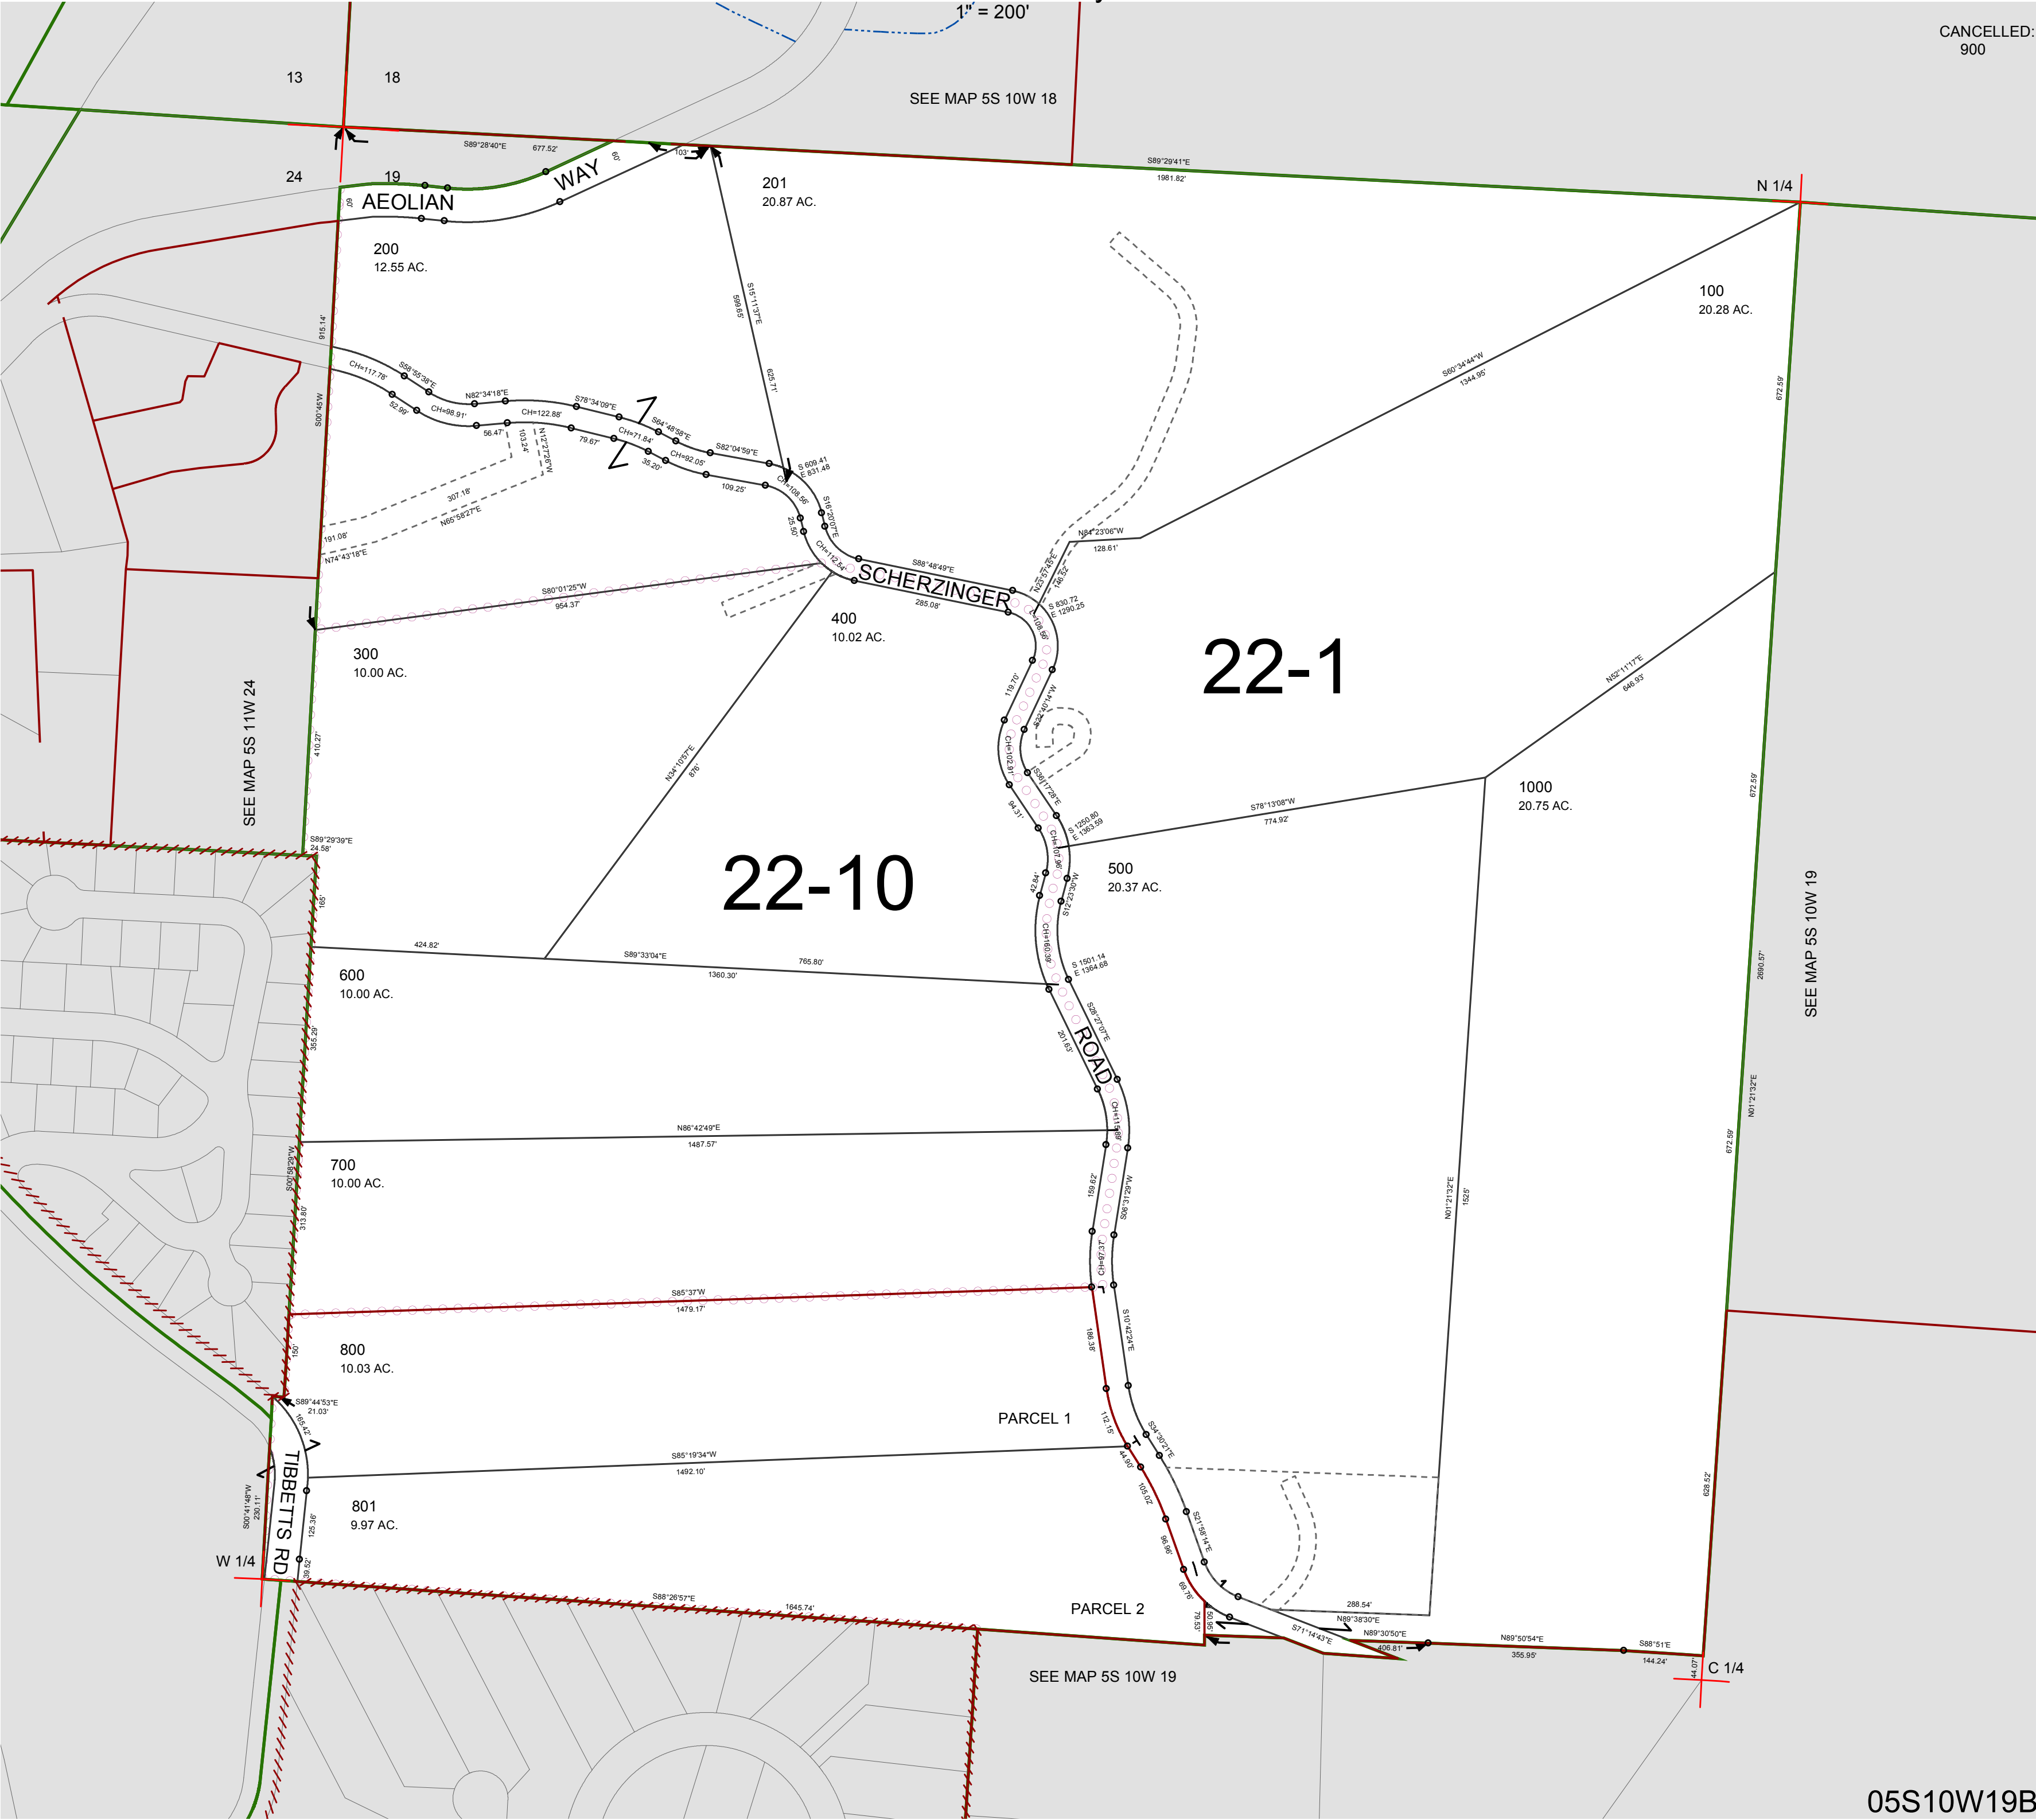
1" = 200'

CANCELLED:
900

13
18
24
19

SEE MAP 5S 10W 18

S89°28'40"E
677.52'
60'
103'
AEOLIAN
WAY
60'

201
20.87 AC.

S89°29'41"E
1981.82'

N 1/4

200
12.55 AC.

599.65'
S15°11'13"E
625.71'

100
20.28 AC.

S60°34'44"W
1344.95'

672.59'

915.14'
S00°45'W

CH=117.78'
S58°55'38"E
52.99'
CH=98.91'
N82°34'18"E
56.47'
CH=122.88'
103.24'
N12°27'28"W
S78°34'09"E
79.67'
CH=71.84'
S64°48'58"E
35.20'
CH=92.05'
S82°04'59"E
109.25'
S 609.41
E 831.48
CH=108.56'
25.50'
S16°20'07"E
CH=112.54'
307.18'
N65°58'27"E
191.08'
N74°43'18"E

N84°23'06"W
128.61'
N23°37'45"E
136.52'

S88°48'49"E
SCHERZINGER
285.08'
S 830.72
E 1290.25

S80°01'25"W
954.37'

400
10.02 AC.

22-1

300
10.00 AC.

N52°11'17"E
646.93'

SEE MAP 5S 11W 24

410.27'

108.59'
119.70'
S32°10'14"W
CH=102.81'
S36°17'28"E
94.31'
S 1250.80
E 1363.59
CH=107.96'

N34°10'57"E
876'

S78°13'08"W
774.92'

1000
20.75 AC.

672.59'

S89°29'39"E
24.58'

165'

22-10

500
20.37 AC.

42.84'
S12°23'30"W
CH=160.39'

SEE MAP 5S 10W 19

424.82'
S89°33'04"E
1360.30'
765.80'
S 1501.14
E 1364.68

600
10.00 AC.

2690.57'

355.29'

S26°27'07"E
201.63'
ROAD

N01°21'32"E

N86°42'49"E
1487.57'
CH=115.89'

700
10.00 AC.

S00°58'29"W
313.80'

159.62'
S06°31'29"W

672.59'

N01°21'32"E
1525'

CH=97.37'

S85°37'W
1479.17'

S10°42'24"E
188.35'

800
10.03 AC.

150'

S89°44'53"E
21.03'
165.42'

PARCEL 1

112.15'
S34°39'21"E

TIBBETTS RD

S85°19'34"W
1492.10'

44.90'
105.02'

628.52'

S00°41'48"W
230.11'

801
9.97 AC.

125.36'

98.96'
S21°58'14"E

W 1/4

39.52'

69.76'

S88°26'57"E
1645.74'

PARCEL 2

79.53'
50.95'
288.54'
N89°38'30"E
S71°14'43"E
N89°30'50"E
406.81'
N89°50'54"E
355.95'
S88°51'E
144.24'
44.07'
C 1/4

SEE MAP 5S 10W 19

05S10W19B